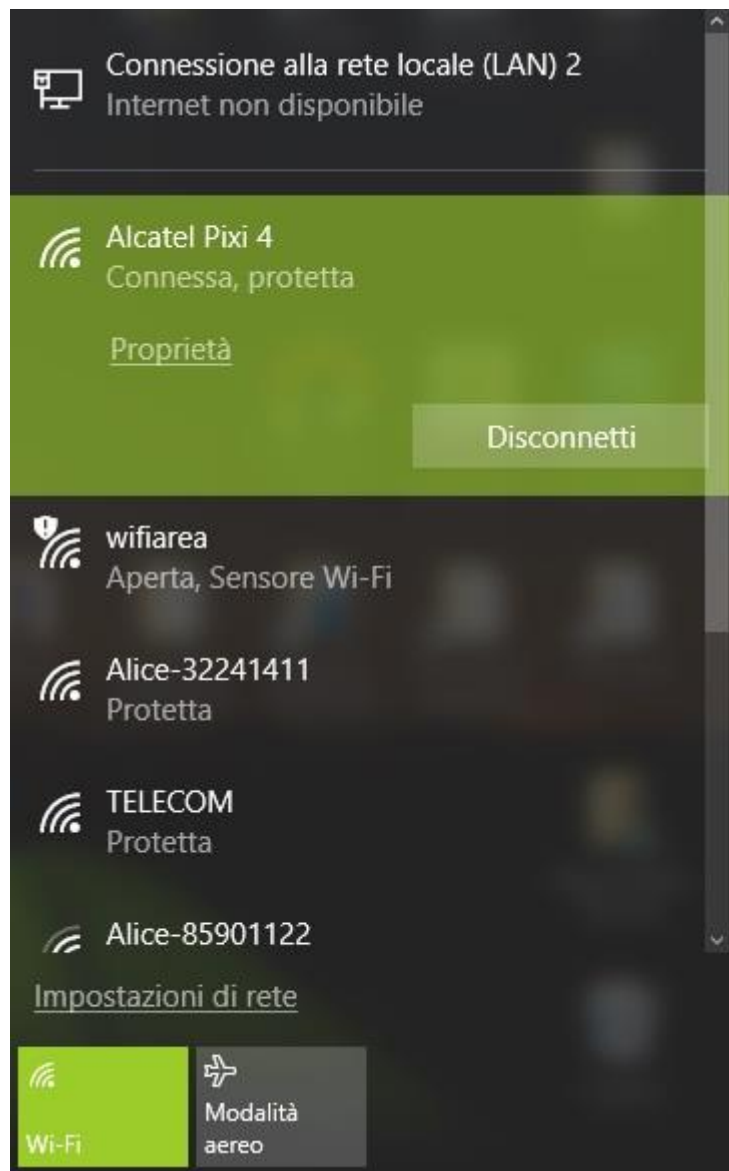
Connessione alla rete locale (LAN) 2
Internet non disponibile

Alcatel Pixi 4
Connessa, protetta

Proprietà

Disconnetti

wifiarea
Aperta, Sensore Wi-Fi

Alice-32241411
Protetta

TELECOM
Protetta

Alice-85901122

Impostazioni di rete

Wi-Fi

Modalità aereo